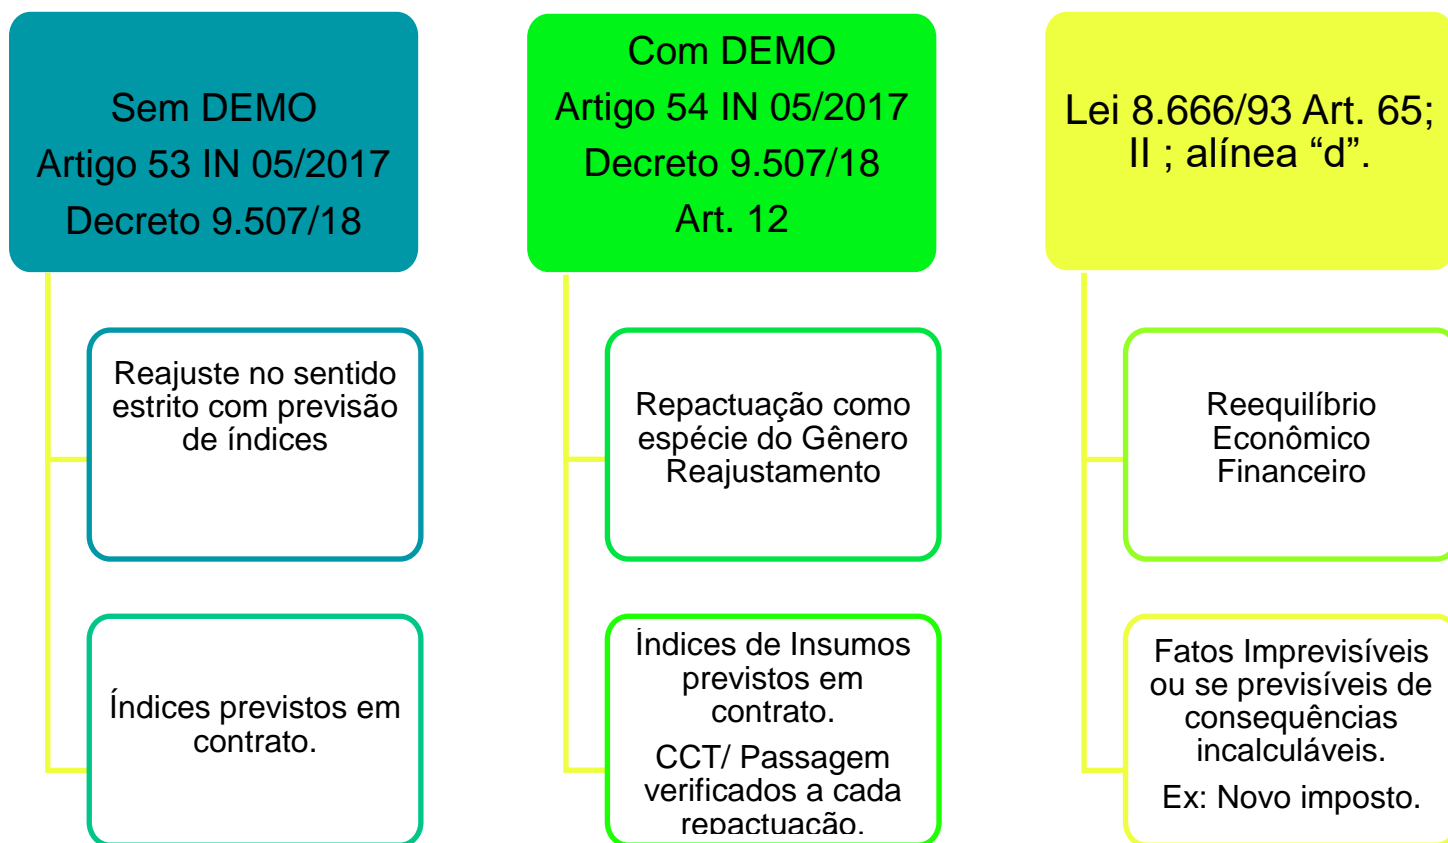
Sem DEMO
Artigo 53 IN 05/2017
Decreto 9.507/18

Reajuste no sentido estrito com previsão de índices

Índices previstos em contrato.

Com DEMO
Artigo 54 IN 05/2017
Decreto 9.507/18
Art. 12

Repactuação como espécie do Gênero Reajustamento

Índices de Insumos previstos em contrato.

CCT/ Passagem verificados a cada repactuação.

Lei 8.666/93 Art. 65; II ; alínea "d".

Reequilíbrio Econômico Financeiro

Fatos Imprevisíveis ou se previsíveis de consequências incalculáveis.

Ex: Novo imposto.